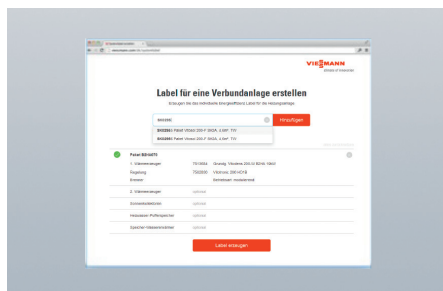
VIESMANN

Label für eine Verbundanlage erstellen

Erzeugen Sie das individuelle Energieeffizienz-Label für Ihre Heizungsanlage

Hinzufügen

Paket Vitodens 200-F 30/2A, 4.5kW, TVV
Paket Vitodens 200-F 30/2A, 4.5kW, TVV

Paket B0148TI

1. Wärmeerzeuger
Regelung
Speicher

2. Wärmeerzeuger
Sonnenkollektoren
Heizwasser-Pufferspeicher
Speicher-Wassererwärmer

optional
optional
optional
optional

Label erzeugen